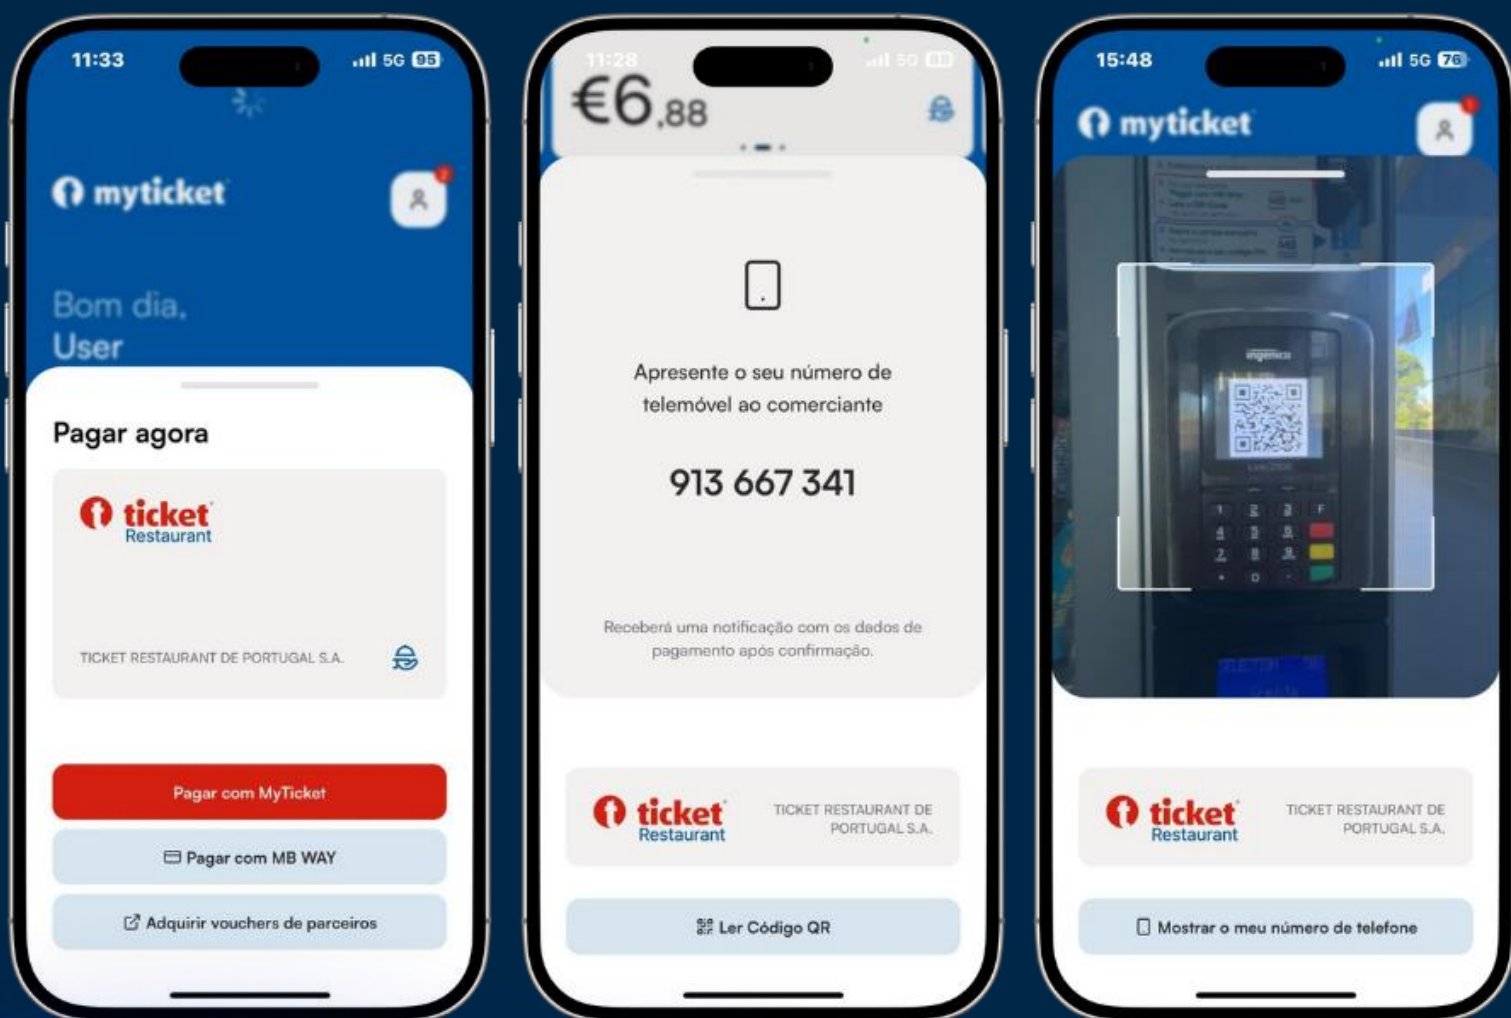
11:33
5G 95

myticket

Bom dia,
User

Pagar agora

ticket
Restaurant

TICKET RESTAURANT DE PORTUGAL S.A.

Pagar com MyTicket

Pagar com MB WAY

Adquirir vouchers de parceiros

11:28
5G 83

€6,88

Apresente o seu número de telemóvel ao comerciante

913 667 341

Receberá uma notificação com os dados de pagamento após confirmação.

ticket
Restaurant

TICKET RESTAURANT DE PORTUGAL S.A.

Ler Código QR

15:48
5G 76

myticket

ingenico

ticket
Restaurant

TICKET RESTAURANT DE PORTUGAL S.A.

Mostrar o meu número de telefone